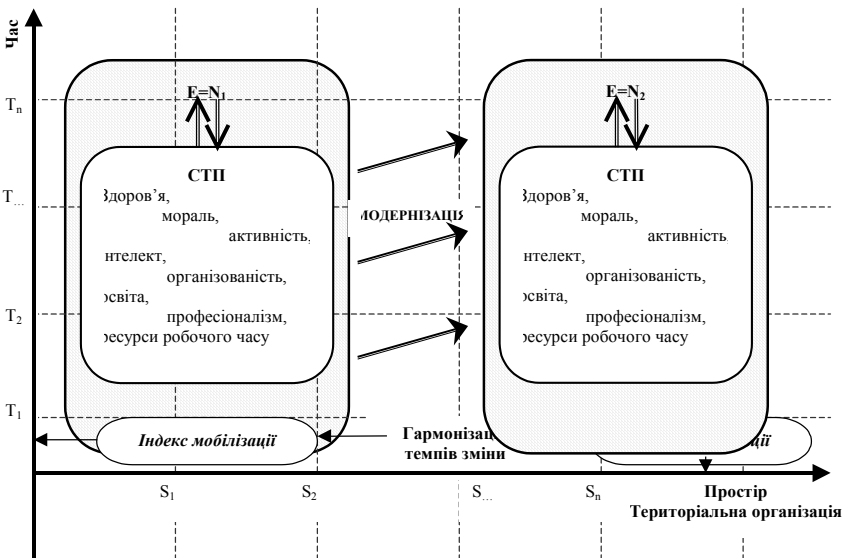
Час

$T_n$

$T_{...}$

$T_2$

$T_1$

$E=N_1$

СТП
Здоров'я,
мораль,
активність,
інтелект,
організованість,
освіта,
професіоналізм,
ресурси робочого часу

МОДЕРНІЗАЦІЯ

$E=N_2$

СТП
Здоров'я,
мораль,
активність,
інтелект,
організованість,
освіта,
професіоналізм,
ресурси робочого часу

Індекс мобілізації

Гармонізац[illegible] темпів зміни

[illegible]ації

$S_1$ $S_2$ $S_{...}$ $S_n$

Простір
Територіальна організація